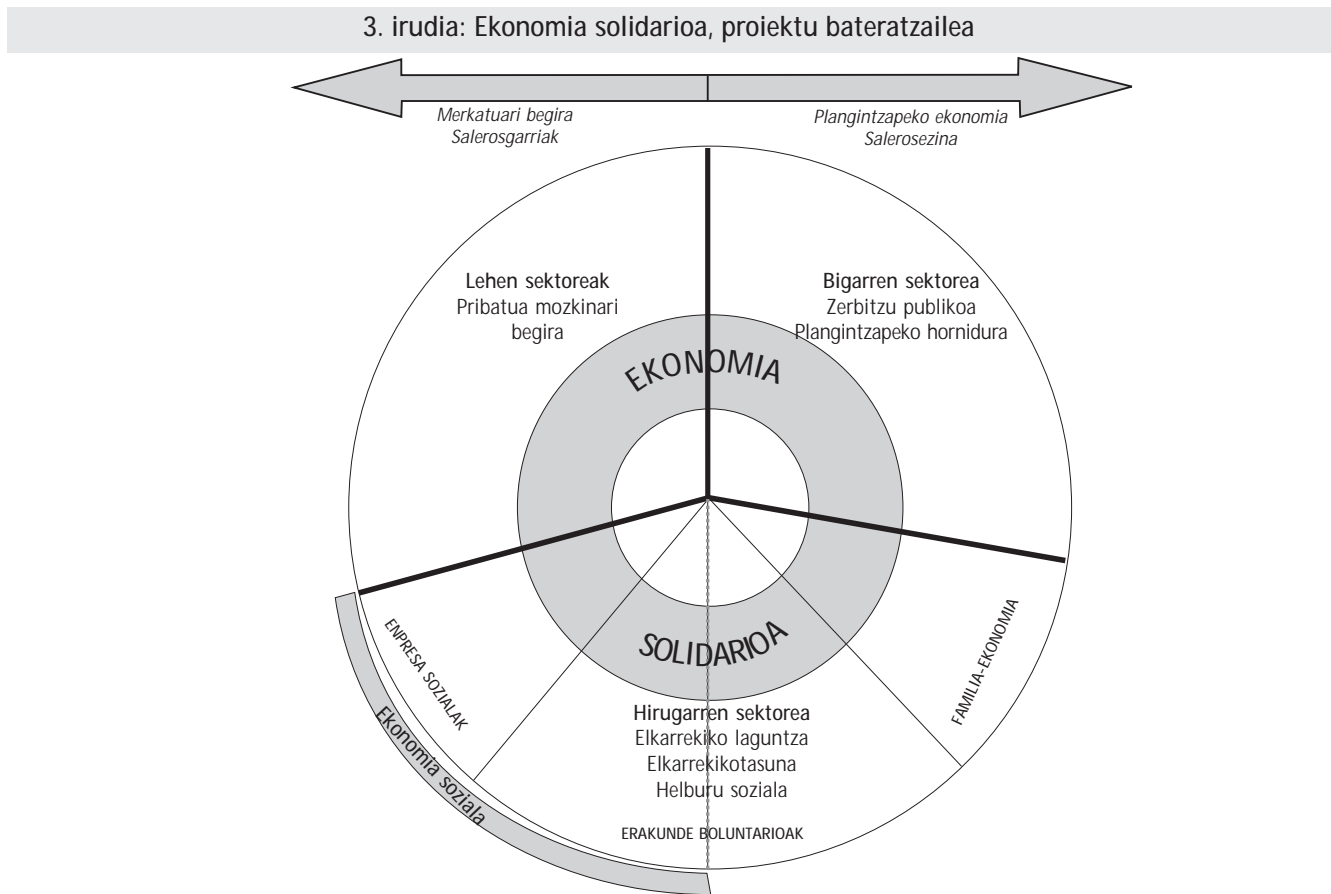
3. irudia: Ekonomia solidarioa, proiektu bateratzailea

Merkatuari begira
Salerosgarriak

Plangintzapeko ekonomia
Salerosezina

Lehen sektoreak
Pribatua mozkinari begira

Bigarren sektorea
Zerbitzu publikoa
Plangintzapeko hornidura

EKONOMIA

SOLIDARIOA

ENPRESA SOZIALAK

FAMILIA-EKONOMIA

Hirugarren sektorea
Elkarrekiko laguntza
Elkarrekikotasuna
Helburu soziala

ERAKUNDE BOLUNTARIOAK

Ekonomia soziala